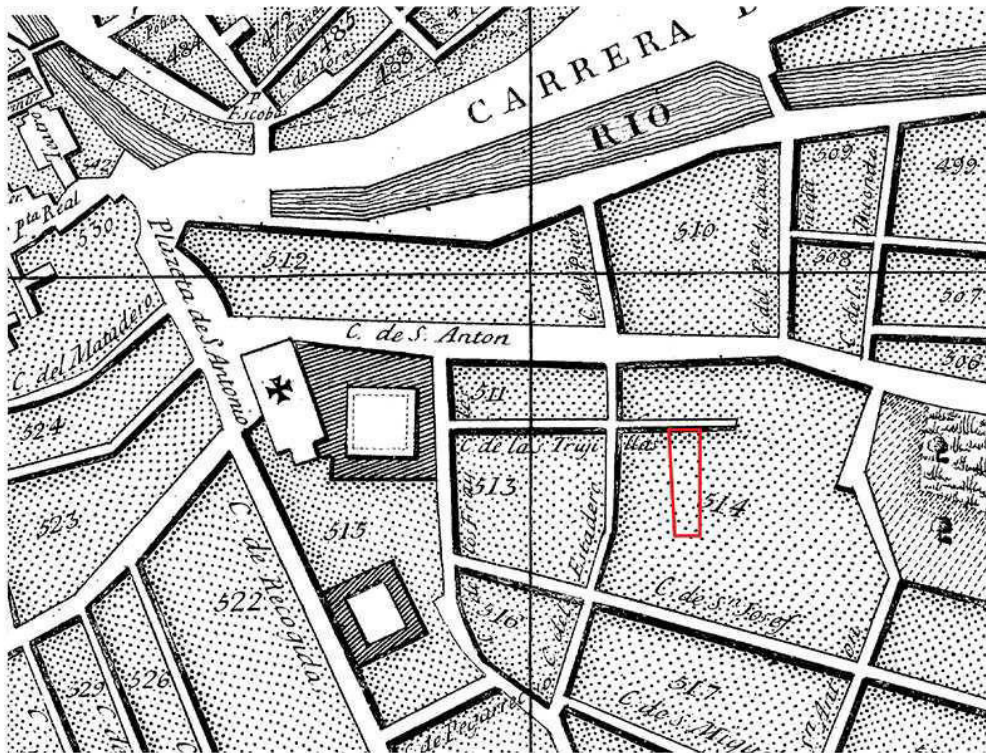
484
485
488
CARRERA D
RIO
Escoba
C. de Vera
Teatro
542
P.ta Real
530
512
510
509
499
508
507
506
C. de S. Anton
Plazuela de S. Antonio
C. del Matadero
524
523
522
C. de Recogida
515
511
C. de las Trujillas
513
514
C. de S.n Josef
C. del Escudero
516
517
C. de S. Miguel
C. de Pegarrez
525
526
C. de Lanceros
C. del Aguila
C. del Prado